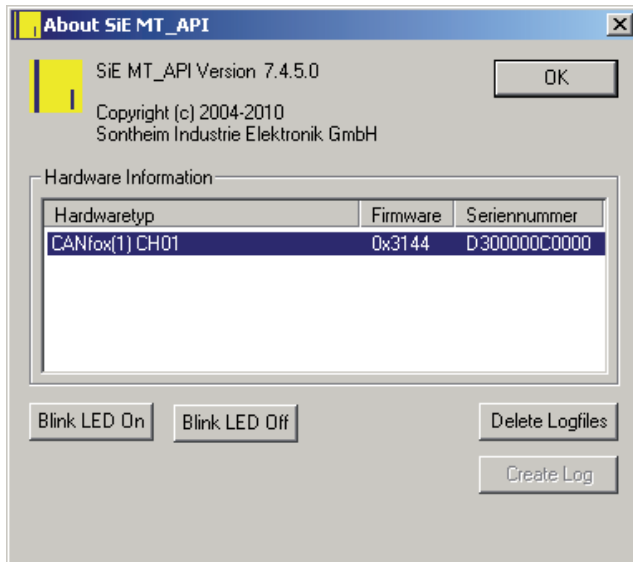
About SiE MT_API

SiE MT_API Version 7.4.5.0

Copyright (c) 2004-2010
Sontheim Industrie Elektronik GmbH

OK

Hardware Information

| Hardwaretyp | Firmware | Seriennummer |
|---|---|---|
| CANfox(1) CH01 | 0x3144 | D300000C0000 |

Blink LED On

Blink LED Off

Delete Logfiles

Create Log